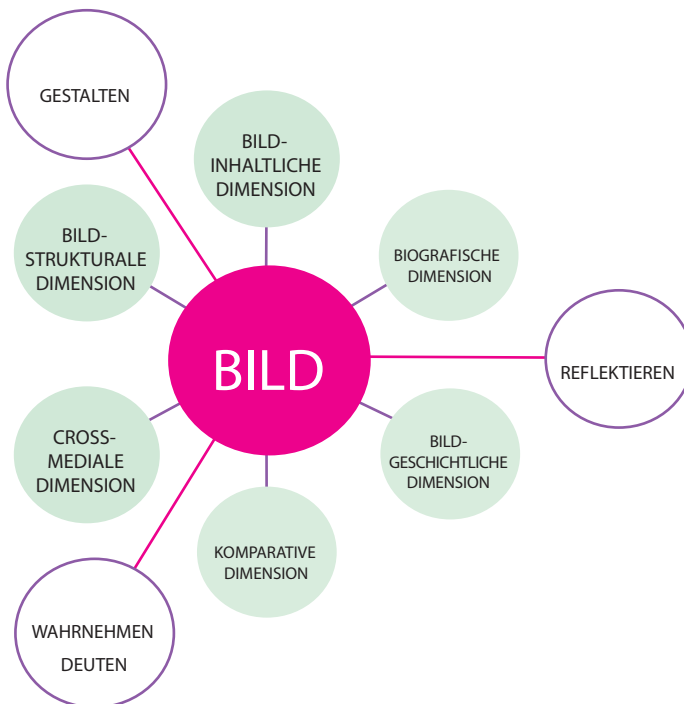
GESTALTEN

BILD-INHALTLICHE DIMENSION

BILD-STRUKTURALE DIMENSION

BIOGRAFISCHE DIMENSION

BILD

REFLEKTIEREN

CROSS-MEDIALE DIMENSION

BILD-GESCHICHTLICHE DIMENSION

KOMPARATIVE DIMENSION

WAHRNEHMEN DEUTEN